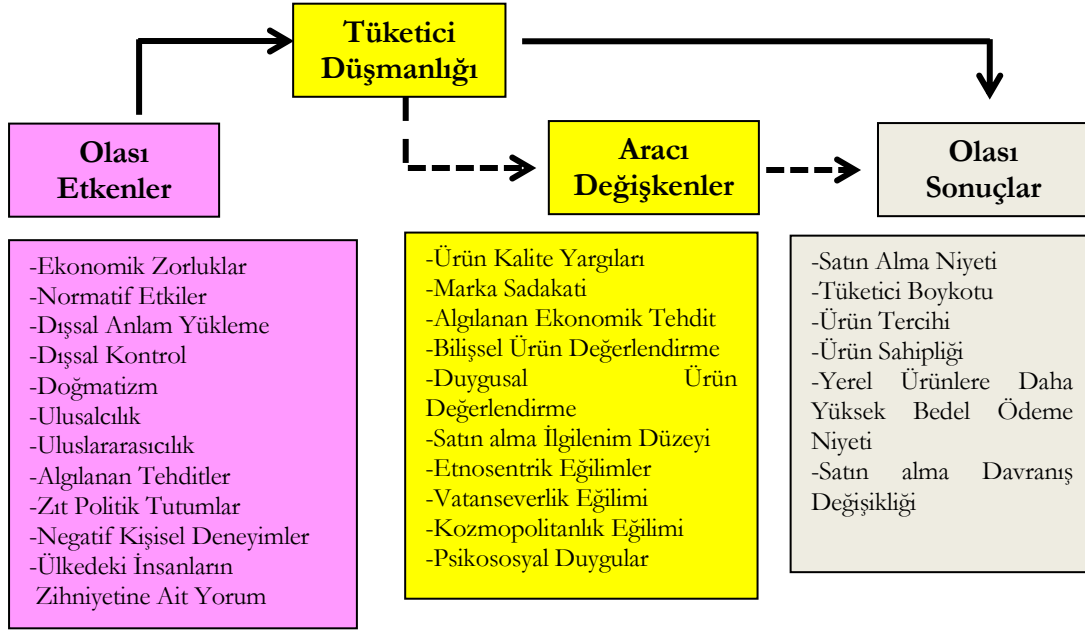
Tüketici Düşmanlığı

Olası Etkenler

Aracı Değişkenler

Olası Sonuçlar

-Ekonomik Zorluklar
-Normatif Etkiler
-Dışsal Anlam Yükleme
-Dışsal Kontrol
-Doğmatizm
-Ulusalcılık
-Uluslararasıcılık
-Algılanan Tehditler
-Zıt Politik Tutumlar
-Negatif Kişisel Deneyimler
-Ülkedeki İnsanların Zihniyetine Ait Yorum

-Ürün Kalite Yargıları
-Marka Sadakati
-Algılanan Ekonomik Tehdit
-Bilişsel Ürün Değerlendirme
-Duygusal Ürün Değerlendirme
-Satın alma İlgilenim Düzeyi
-Etnosentrik Eğilimler
-Vatanseverlik Eğilimi
-Kozmopolitanlık Eğilimi
-Psikososyal Duygular

-Satın Alma Niyeti
-Tüketici Boykotu
-Ürün Tercihi
-Ürün Sahipliği
-Yerel Ürünlere Daha Yüksek Bedel Ödeme Niyeti
-Satın alma Davranış Değişikliği